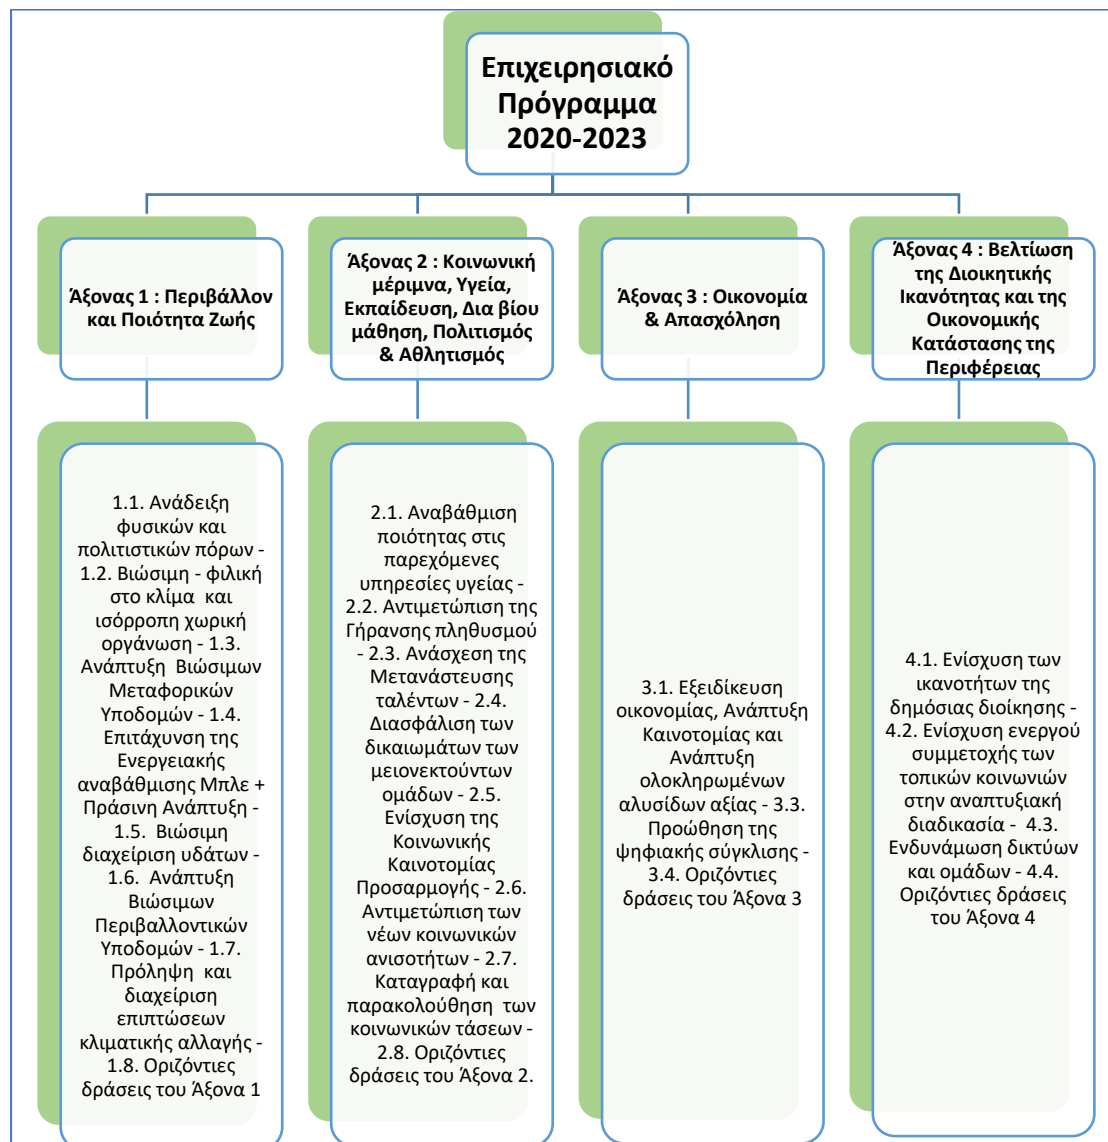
Επιχειρησιακό Πρόγραμμα 2020-2023

Άξονας 1 : Περιβάλλον και Ποιότητα Ζωής

Άξονας 2 : Κοινωνική μέριμνα, Υγεία, Εκπαίδευση, Δια βίου μάθηση, Πολιτισμός & Αθλητισμός

Άξονας 3 : Οικονομία & Απασχόληση

Άξονας 4 : Βελτίωση της Διοικητικής Ικανότητας και της Οικονομικής Κατάστασης της Περιφέρειας

1.1. Ανάδειξη φυσικών και πολιτιστικών πόρων - 1.2. Βιώσιμη - φιλική στο κλίμα και ισόρροπη χωρική οργάνωση - 1.3. Ανάπτυξη Βιώσιμων Μεταφορικών Υποδομών - 1.4. Επιτάχυνση της Ενεργειακής αναβάθμισης Μπλε + Πράσινη Ανάπτυξη - 1.5. Βιώσιμη διαχείριση υδάτων - 1.6. Ανάπτυξη Βιώσιμων Περιβαλλοντικών Υποδομών - 1.7. Πρόληψη και διαχείριση επιπτώσεων κλιματικής αλλαγής - 1.8. Οριζόντιες δράσεις του Άξονα 1

2.1. Αναβάθμιση ποιότητας στις παρεχόμενες υπηρεσίες υγείας - 2.2. Αντιμετώπιση της Γήρανσης πληθυσμού - 2.3. Ανάσχεση της Μετανάστευσης ταλέντων - 2.4. Διασφάλιση των δικαιωμάτων των μειονεκτούντων ομάδων - 2.5. Ενίσχυση της Κοινωνικής Καινοτομίας Προσαρμογής - 2.6. Αντιμετώπιση των νέων κοινωνικών ανισοτήτων - 2.7. Καταγραφή και παρακολούθηση των κοινωνικών τάσεων - 2.8. Οριζόντιες δράσεις του Άξονα 2.

3.1. Εξειδίκευση οικονομίας, Ανάπτυξη Καινοτομίας και Ανάπτυξη ολοκληρωμένων αλυσίδων αξίας - 3.3. Προώθηση της ψηφιακής σύγκλισης - 3.4. Οριζόντιες δράσεις του Άξονα 3

4.1. Ενίσχυση των ικανοτήτων της δημόσιας διοίκησης - 4.2. Ενίσχυση ενεργού συμμετοχής των τοπικών κοινωνιών στην αναπτυξιακή διαδικασία - 4.3. Ενδυνάμωση δικτύων και ομάδων - 4.4. Οριζόντιες δράσεις του Άξονα 4